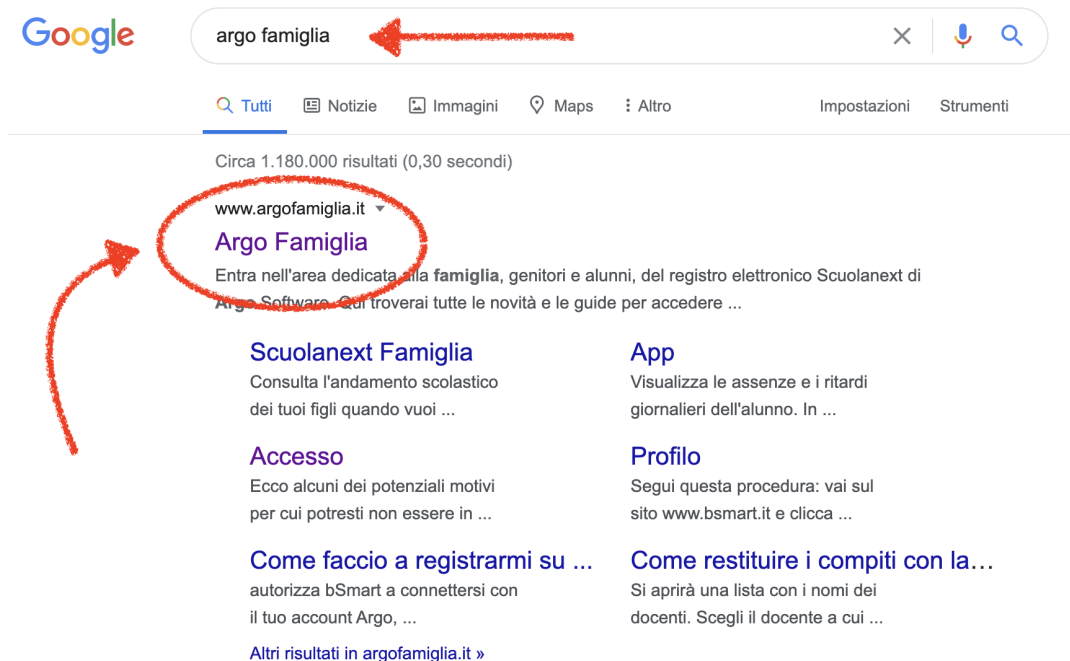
Google

argo famiglia

Tutti Notizie Immagini Maps Altro Impostazioni Strumenti

Circa 1.180.000 risultati (0,30 secondi)

www.argofamiglia.it

Argo Famiglia

Entra nell'area dedicata alla **famiglia**, genitori e alunni, del registro elettronico Scuolanext di Argo Software. Qui troverai tutte le novità e le guide per accedere ...

Scuolanext Famiglia
Consulta l'andamento scolastico dei tuoi figli quando vuoi ...

App
Visualizza le assenze e i ritardi giornalieri dell'alunno. In ...

Accesso
Ecco alcuni dei potenziali motivi per cui potresti non essere in ...

Profilo
Segui questa procedura: vai sul sito www.bsmart.it e clicca ...

Come faccio a registrarmi su ...
autorizza bSmart a connettersi con il tuo account Argo, ...

Come restituire i compiti con la...
Si aprirà una lista con i nomi dei docenti. Scegli il docente a cui ...

Altri risultati in argofamiglia.it »